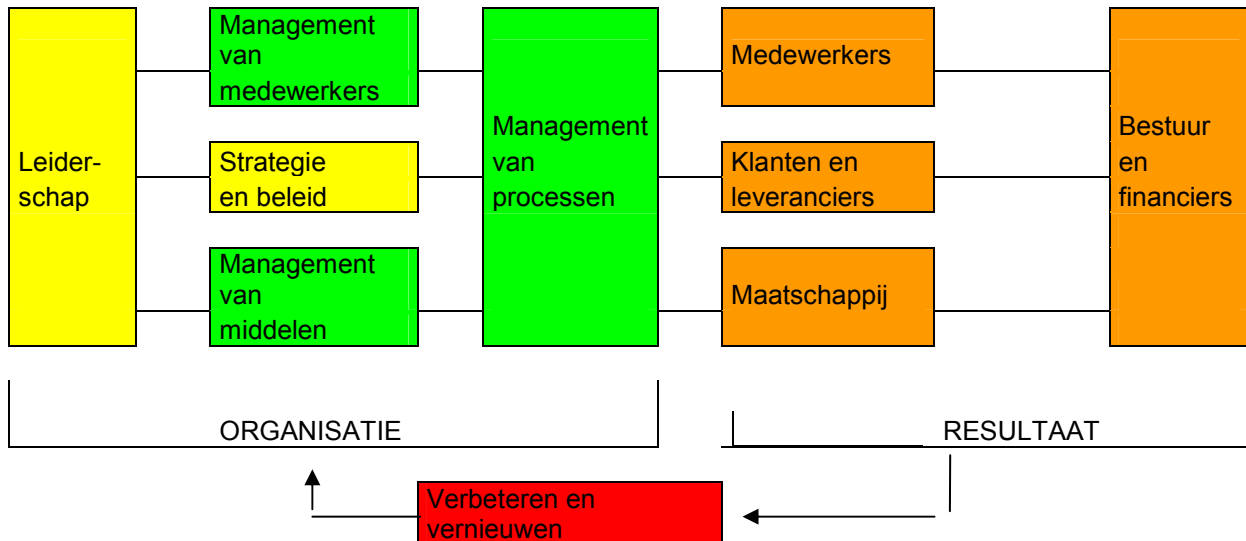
Leiderschap

Management van medewerkers

Strategie en beleid

Management van middelen

Management van processen

Medewerkers

Klanten en leveranciers

Maatschappij

Bestuur en financiers

ORGANISATIE

RESULTAAT

Verbeteren en vernieuwen